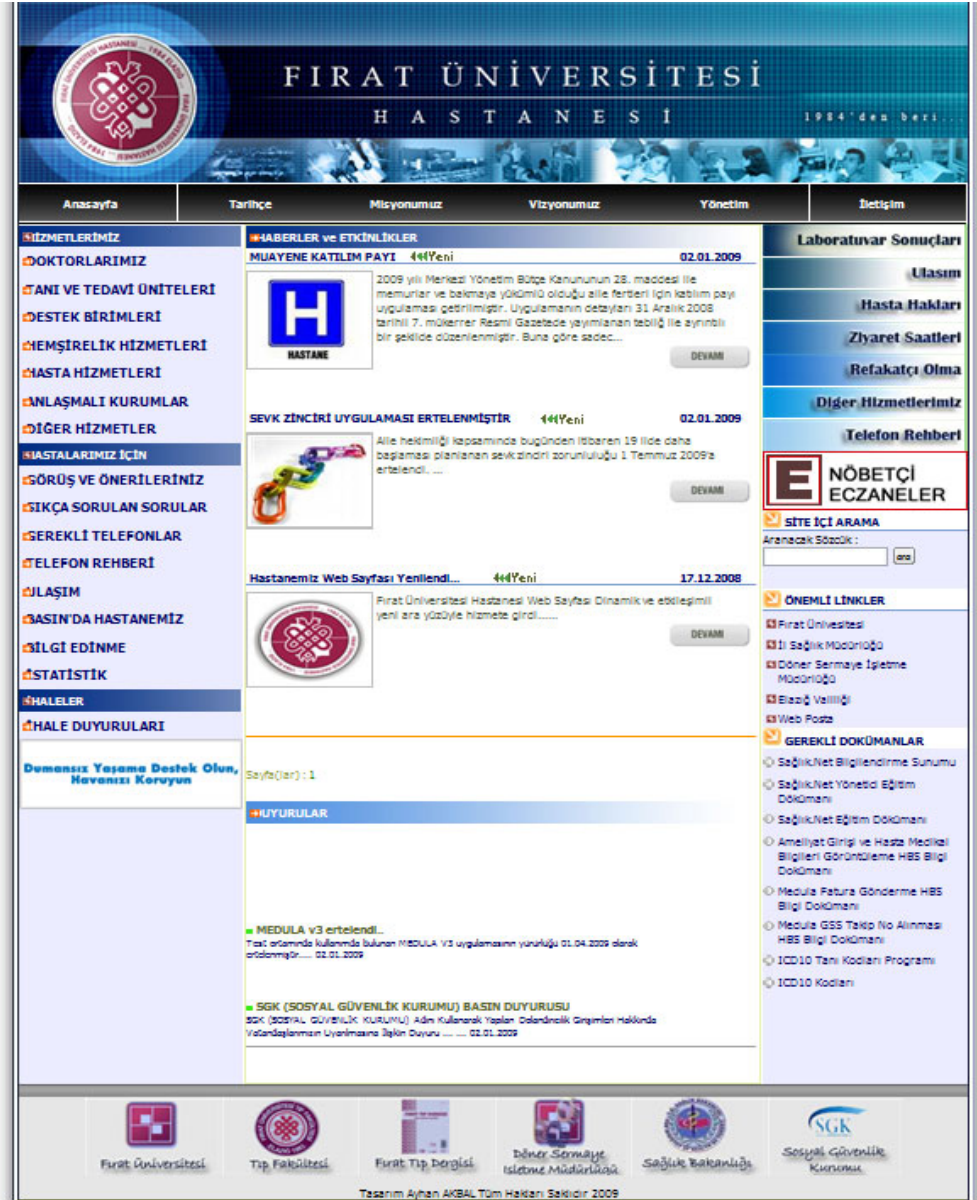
FIRAT ÜNİVERSİTESİ HASTANESİ

1984'den beri...

FIRAT ÜNİVERSİTESİ HASTANESİ 1984 ELAZIĞ

Anasayfa | Tarihçe | Misyonumuz | Vizyonumuz | Yönetim | İletişim

HİZMETLERİMİZ
DOKTORLARIMIZ
TANI VE TEDAVİ ÜNİTELERİ
DESTEK BİRİMLERİ
HEMŞİRELİK HİZMETLERİ
HASTA HİZMETLERİ
ANLAŞMALI KURUMLAR
DİĞER HİZMETLER
HASTALARIMIZ İÇİN
GÖRÜŞ VE ÖNERİLERİNİZ
SIKÇA SORULAN SORULAR
GEREKLİ TELEFONLAR
TELEFON REHBERİ
ULAŞIM
BASIN'DA HASTANEMİZ
BİLGİ EDİNME
İSTATİSTİK
İHALELER
İHALE DUYURULARI

Dumansız Yaşama Destek Olun, Havanızı Koruyun

HABERLER ve ETKİNLİKLER

MUAYENE KATILIM PAYI Yeni 02.01.2009
HASTANE
2009 yılı Merkezi Yönetim Bütçe Kanununun 28. maddesi ile memurlar ve bakmaya yükümlü olduğu aile fertleri için katılım payı uygulaması getirilmiştir. Uygulamanın detayları 31 Aralık 2008 tarihli 7. mükerrer Resmi Gazetede yayımlanan tebliğ ile ayrıntılı bir şekilde düzenlenmiştir. Buna göre sadec...
DEVAMI

SEVK ZİNCİRİ UYGULAMASI ERTELENMİŞTİR Yeni 02.01.2009
Aile hekimliği kapsamında bugünden itibaren 19 ilde daha başlaması planlanan sevk zinciri zorunluluğu 1 Temmuz 2009'a ertelendi. ...
DEVAMI

Hastanemiz Web Sayfası Yenilendi... Yeni 17.12.2008
Fırat Üniversitesi Hastanesi Web Sayfası Dinamik ve etkileşimli yeni ara yüzüyle hizmete girdi.......
DEVAMI

Sayfa(lar) : 1

DUYURULAR

MEDULA v3 ertelendi..
Test ortamında kullanımda bulunan MEDULA V3 uygulamasının yürürlüğü 01.04.2009 olarak ertelenmiştir..... 02.01.2009

SGK (SOSYAL GÜVENLİK KURUMU) BASIN DUYURUSU
SGK (SOSYAL GÜVENLİK KURUMU) Adını Kullanarak Yapılan Dolandırıcılık Girişimleri Hakkında Vatandaşlarımızın Uyarılmasına İlişkin Duyuru ... ... 02.01.2009

Laboratuvar Sonuçları
Ulaşım
Hasta Hakları
Ziyaret Saatleri
Refakatçı Olma
Diğer Hizmetlerimiz
Telefon Rehberi

E NÖBETÇİ ECZANELER

SİTE İÇİ ARAMA
Aranacak Sözcük :
ara

ÖNEMLİ LİNKLER
Fırat Üniversitesi
İl Sağlık Müdürlüğü
Döner Sermaye İşletme Müdürlüğü
Elazığ Valiliği
Web Posta

GEREKLİ DOKÜMANLAR
Sağlık.Net Bilgilendirme Sunumu
Sağlık.Net Yönetici Eğitim Dökümanı
Sağlık.Net Eğitim Dökümanı
Ameliyat Girişi ve Hasta Medikal Bilgileri Görüntüleme HBS Bilgi Dokümanı
Medula Fatura Gönderme HBS Bilgi Dokümanı
Medula GSS Takip No Alınması HBS Bilgi Dokümanı
ICD10 Tanı Kodları Programı
ICD10 Kodları

Fırat Üniversitesi
Tıp Fakültesi
Fırat Tıp Dergisi
Döner Sermaye İşletme Müdürlüğü
Sağlık Bakanlığı
SGK
Sosyal Güvenlik Kurumu

Tasarım Ayhan AKBAL Tüm Hakları Saklıdır 2009